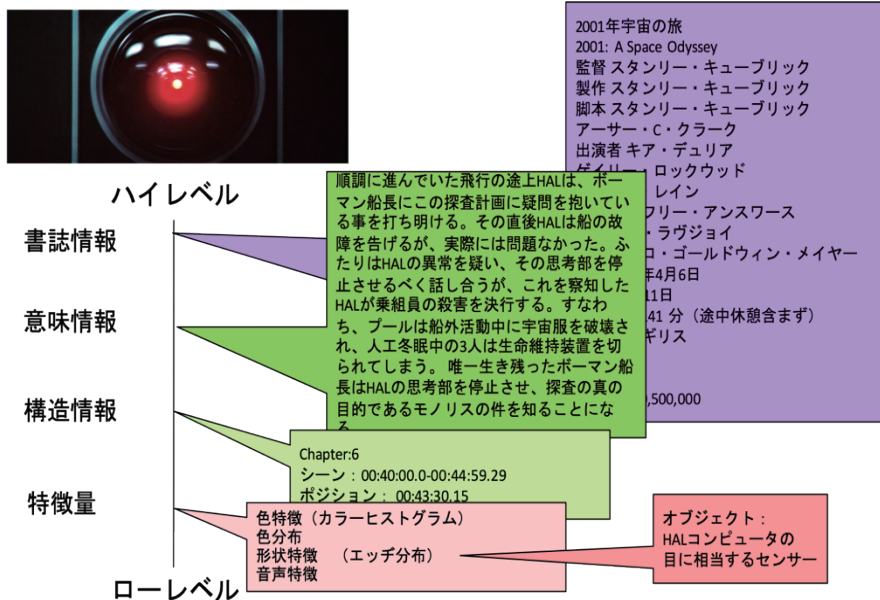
2001年宇宙の旅
2001: A Space Odyssey
監督 スタンリー・キューブリック
製作 スタンリー・キューブリック
脚本 スタンリー・キューブリック
アーサー・C・クラーク
出演者 キア・デュリア
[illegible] ロックウッド
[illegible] レイン
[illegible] フリー・アンスワース
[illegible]・ラヴジョイ
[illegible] ロ・ゴールドウィン・メイヤー
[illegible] 年4月6日
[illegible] 1日
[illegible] 41 分（途中休憩含まず）
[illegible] ギリス
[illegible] ,500,000

ハイレベル

書誌情報

意味情報

構造情報

特徴量

ローレベル

順調に進んでいた飛行の途上HALは、ボーマン船長にこの探査計画に疑問を抱いている事を打ち明ける。その直後HALは船の故障を告げるが、実際には問題なかった。ふたりはHALの異常を疑い、その思考部を停止させるべく話し合うが、これを察知したHALが乗組員の殺害を決行する。すなわち、プールは船外活動中に宇宙服を破壊され、人工冬眠中の3人は生命維持装置を切られてしまう。 唯一生き残ったボーマン船長はHALの思考部を停止させ、探査の真の目的であるモノリスの件を知ることにな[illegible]

Chapter:6
シーン：00:40:00.0-00:44:59.29
ポジション： 00:43:30.15

色特徴（カラーヒストグラム）
色分布
形状特徴 （エッヂ分布）
音声特徴

オブジェクト：
HALコンピュータの
目に相当するセンサー